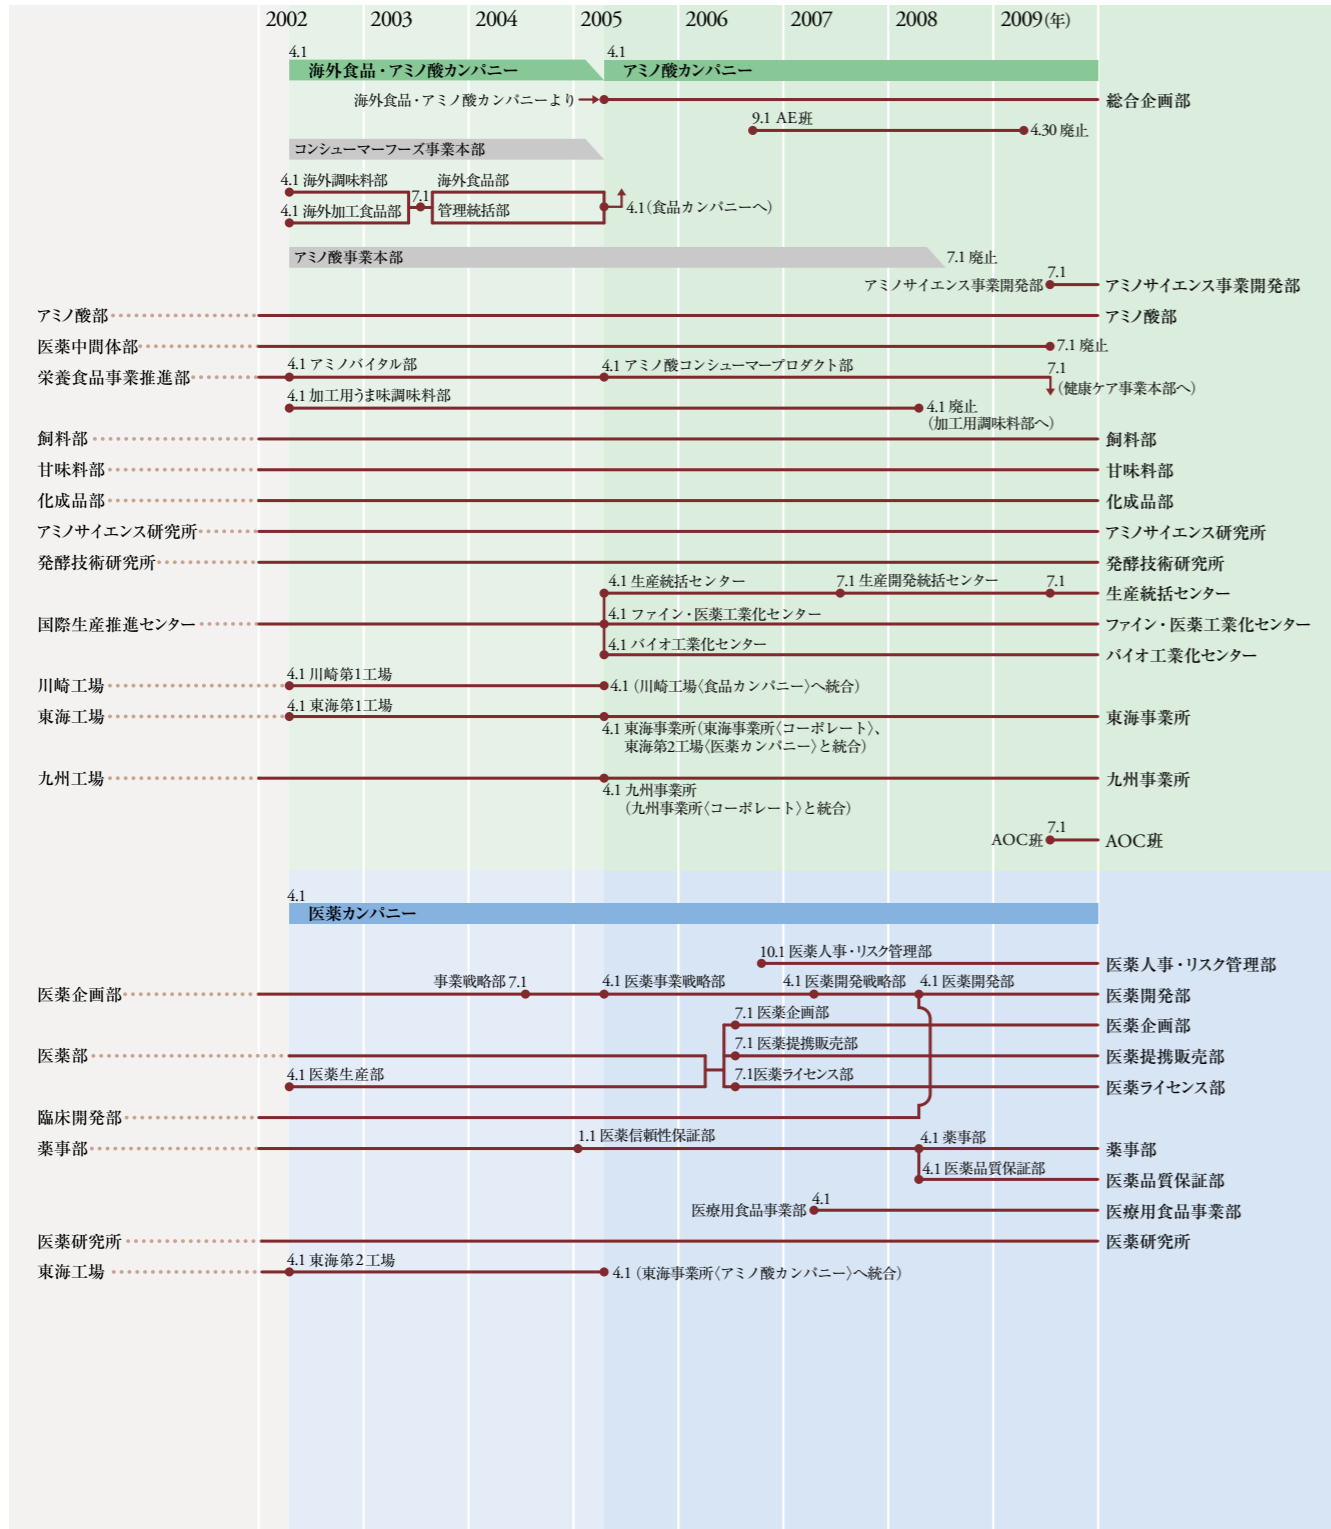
2002 2003 2004 2005 2006 2007 2008 2009(年)

4.1 海外食品・アミノ酸カンパニー
4.1 アミノ酸カンパニー

海外食品・アミノ酸カンパニーより → 総合企画部
9.1 AE班 4.30 廃止

コンシューマーフーズ事業本部
4.1 海外調味料部
海外食品部
7.1
4.1 海外加工食品部
管理統括部
4.1(食品カンパニーへ)

アミノ酸事業本部
7.1 廃止
7.1
アミノサイエンス事業開発部
アミノサイエンス事業開発部

アミノ酸部
アミノ酸部
医薬中間体部
7.1 廃止
栄養食品事業推進部
4.1 アミノバイタル部
4.1 アミノ酸コンシューマープロダクト部
7.1
(健康ケア事業本部へ)
4.1 加工用うま味調味料部
4.1 廃止
(加工用調味料部へ)
飼料部
飼料部
甘味料部
甘味料部
化成品部
化成品部
アミノサイエンス研究所
アミノサイエンス研究所
発酵技術研究所
発酵技術研究所
4.1 生産統括センター
7.1 生産開発統括センター
7.1
生産統括センター
国際生産推進センター
4.1 ファイン・医薬工業化センター
ファイン・医薬工業化センター
4.1 バイオ工業化センター
バイオ工業化センター
川崎工場
4.1 川崎第1工場
4.1 (川崎工場〈食品カンパニー〉へ統合)
東海工場
4.1 東海第1工場
東海事業所
4.1 東海事業所(東海事業所〈コーポレート〉、東海第2工場〈医薬カンパニー〉と統合)
九州工場
九州事業所
4.1 九州事業所
(九州事業所〈コーポレート〉と統合)
7.1
AOC班
AOC班

4.1
医薬カンパニー
10.1 医薬人事・リスク管理部
医薬人事・リスク管理部
医薬企画部
事業戦略部 7.1
4.1 医薬事業戦略部
4.1 医薬開発戦略部
4.1 医薬開発部
医薬開発部
7.1 医薬企画部
医薬企画部
医薬部
7.1 医薬提携販売部
医薬提携販売部
4.1 医薬生産部
7.1医薬ライセンス部
医薬ライセンス部
臨床開発部
薬事部
1.1 医薬信頼性保証部
4.1 薬事部
薬事部
4.1 医薬品質保証部
医薬品質保証部
医療用食品事業部
4.1
医療用食品事業部
医薬研究所
医薬研究所
東海工場
4.1 東海第2工場
4.1 (東海事業所〈アミノ酸カンパニー〉へ統合)